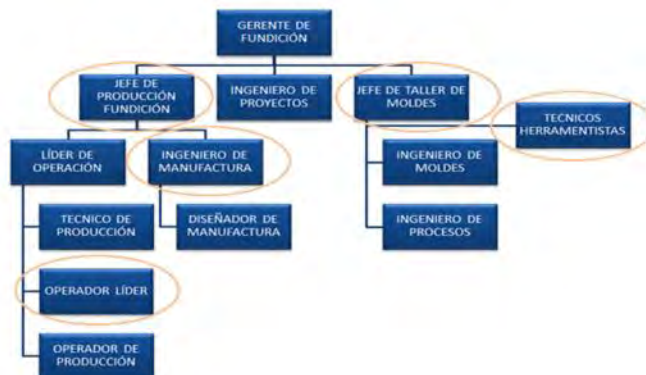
GERENTE DE FUNDICIÓN

JEFE DE PRODUCCIÓN FUNDICIÓN

INGENIERO DE PROYECTOS

JEFE DE TALLER DE MOLDES

TECNICOS HERRAMENTISTAS

LÍDER DE OPERACIÓN

INGENIERO DE MANUFACTURA

INGENIERO DE MOLDES

TECNICO DE PRODUCCIÓN

DISEÑADOR DE MANUFACTURA

INGENIERO DE PROCESOS

OPERADOR LÍDER

OPERADOR DE PRODUCCIÓN